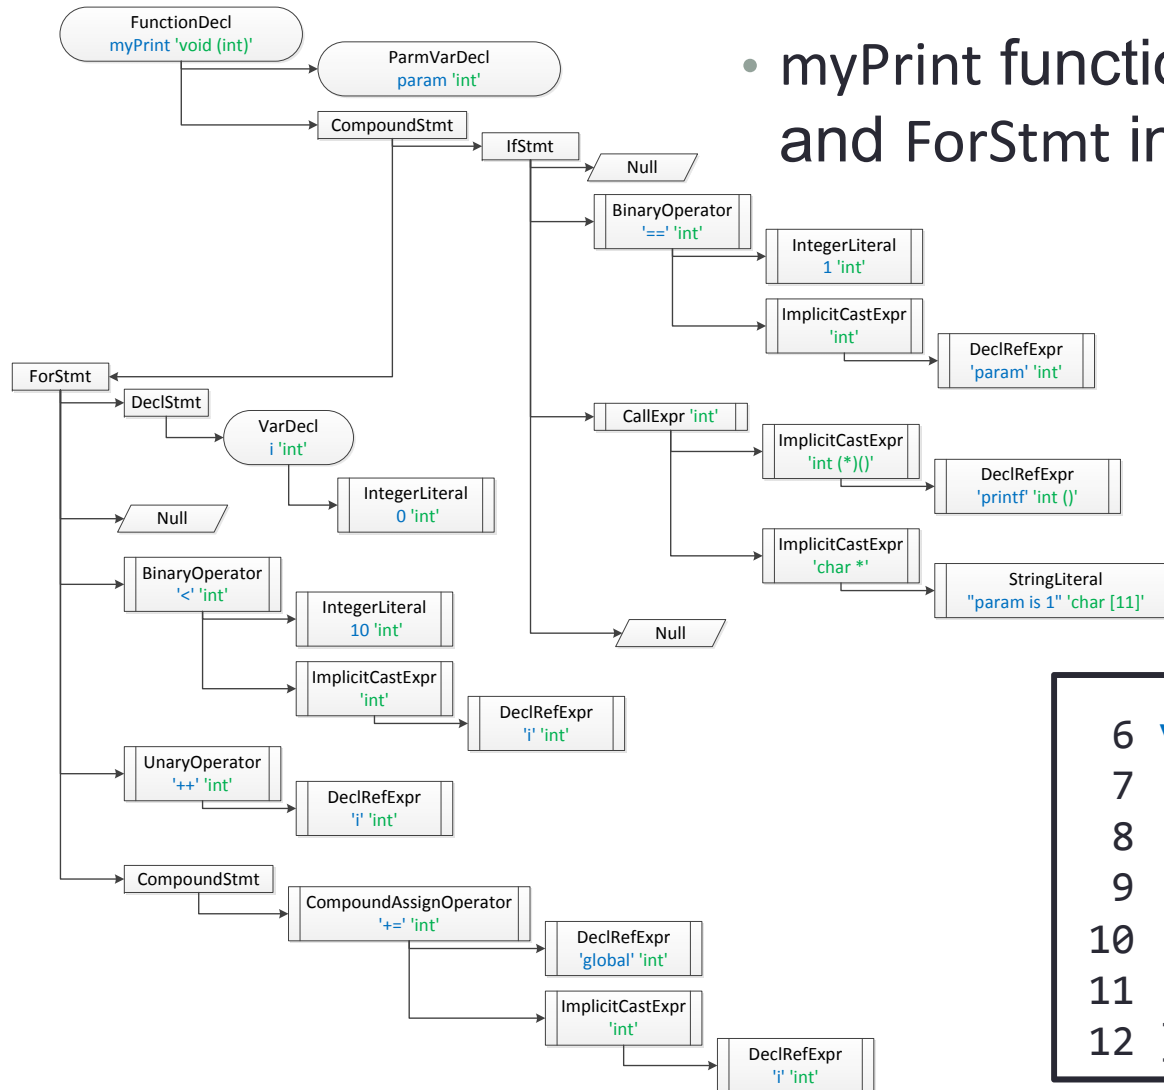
FunctionDecl
myPrint 'void (int)'

ParmVarDecl
param 'int'

CompoundStmt

IfStmt

Null

BinaryOperator
'==' 'int'

IntegerLiteral
1 'int'

ImplicitCastExpr
'int'

DeclRefExpr
'param' 'int'

CallExpr 'int'

ImplicitCastExpr
'int (*)()'

DeclRefExpr
'printf' 'int ()'

ImplicitCastExpr
'char *'

StringLiteral
"param is 1" 'char [11]'

Null

ForStmt

DeclStmt

VarDecl
i 'int'

IntegerLiteral
0 'int'

Null

BinaryOperator
'<' 'int'

IntegerLiteral
10 'int'

ImplicitCastExpr
'int'

DeclRefExpr
'i' 'int'

UnaryOperator
'++' 'int'

DeclRefExpr
'i' 'int'

CompoundStmt

CompoundAssignOperator
'+=' 'int'

DeclRefExpr
'global' 'int'

ImplicitCastExpr
'int'

DeclRefExpr
'i' 'int'

• myPrint functi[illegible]
and ForStmt i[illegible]

6 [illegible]
7
8
9
10
11
12 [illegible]